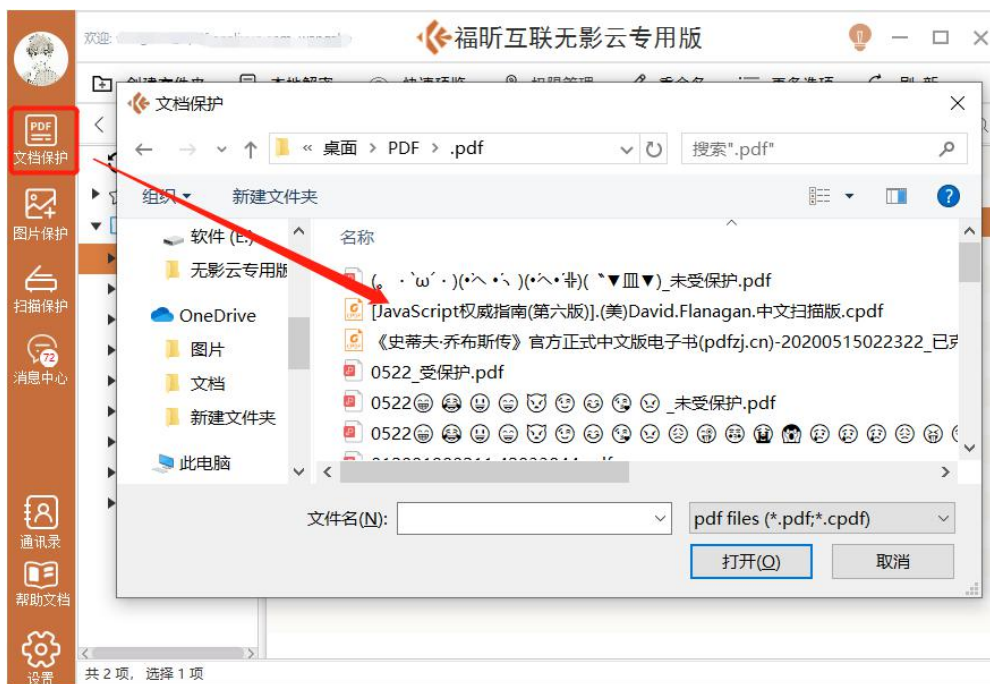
欢迎: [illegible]

福昕互联无影云专用版

PDF
文档保护

图片保护

扫描保护

72
消息中心

通讯录

帮助文档

设置

创建文件夹 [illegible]

文档保护

« 桌面 › PDF › .pdf

搜索".pdf"

组织 ▾ 新建文件夹

软件 (E:)
无影云专用版
OneDrive
图片
文档
新建文件夹
此电脑

名称

(｡ ･`ω´･)(•̀ㅅ•́ )(•̀ㅅ•́ ╬)(╯▼皿▼)_未受保护.pdf
[JavaScript权威指南(第六版)].(美)David.Flanagan.中文扫描版.cpdf
《史蒂夫·乔布斯传》官方正式中文版电子书(pdfzj.cn)-20200515022322_已完
0522_受保护.pdf
0522😀😂😃😄😈😉😊😋😌 _未受保护.pdf
0522😀😂😃😄😈😉😊😋😌😍😎😏😐😑😒😓😔😕😖😗

文件名(N):

pdf files (*.pdf;*.cpdf)

打开(O)

取消

共 2 项，选择 1 项